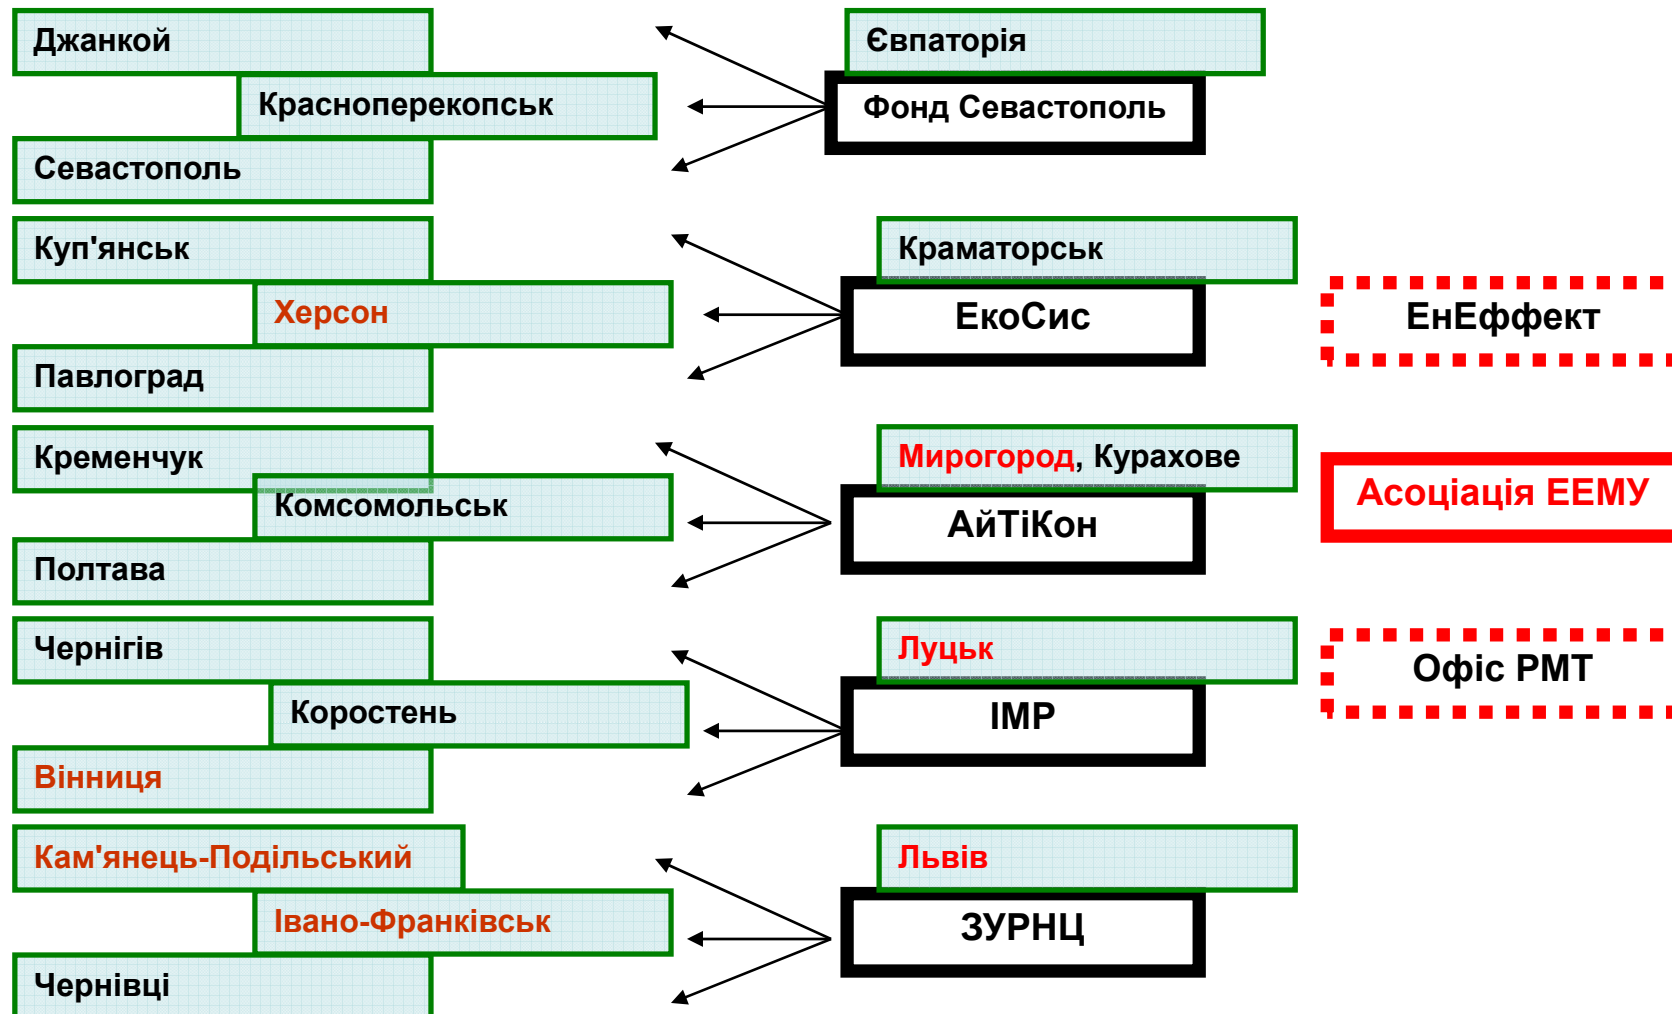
Джанкой
Красноперекопськ
Севастополь

Євпаторія
Фонд Севастополь

Куп'янськ
Херсон
Павлоград

Краматорськ
ЕкоСис

ЕнЕффект

Кременчук
Комсомольськ
Полтава

Миргород, Курахове
АйТіКон

Асоціація ЕЕМУ

Чернігів
Коростень
Вінниця

Луцьк
ІМР

Офіс РМТ

Кам'янець-Подільський
Івано-Франківськ
Чернівці

Львів
ЗУРНЦ